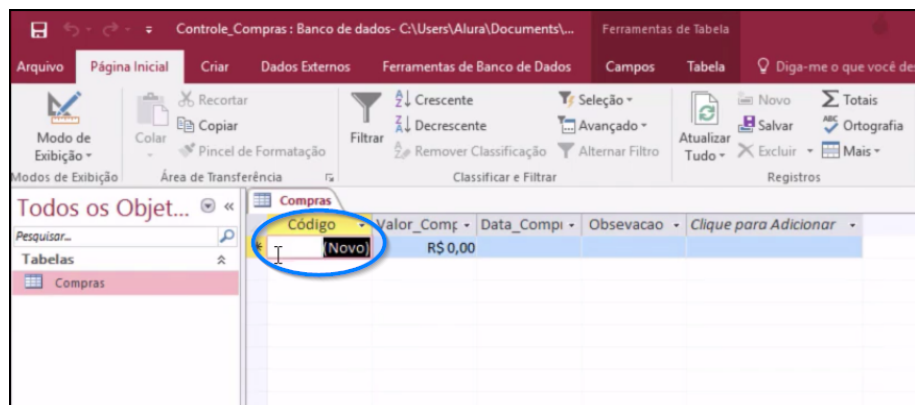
Controle_Compras : Banco de dados- C:\Users\Alura\Documents\...
Ferramentas de Tabela

Arquivo
Página Inicial
Criar
Dados Externos
Ferramentas de Banco de Dados
Campos
Tabela
Diga-me o que você de

Modo de Exibição
Modos de Exibição

Recortar
Copiar
Colar
Pincel de Formatação
Área de Transferência

Filtrar
Crescente
Decrescente
Remover Classificação
Seleção
Avançado
Alternar Filtro
Classificar e Filtrar

Atualizar Tudo
Novo
Salvar
Excluir
Totais
Ortografia
Mais
Registros

Todos os Objet...
Pesquisar...
Tabelas
Compras

Compras

| Código | Valor_Comp | Data_Compi | Obsevacao | Clique para Adicionar |
|---|---|---|---|---|
| (Novo) | R$ 0,00 | | | |